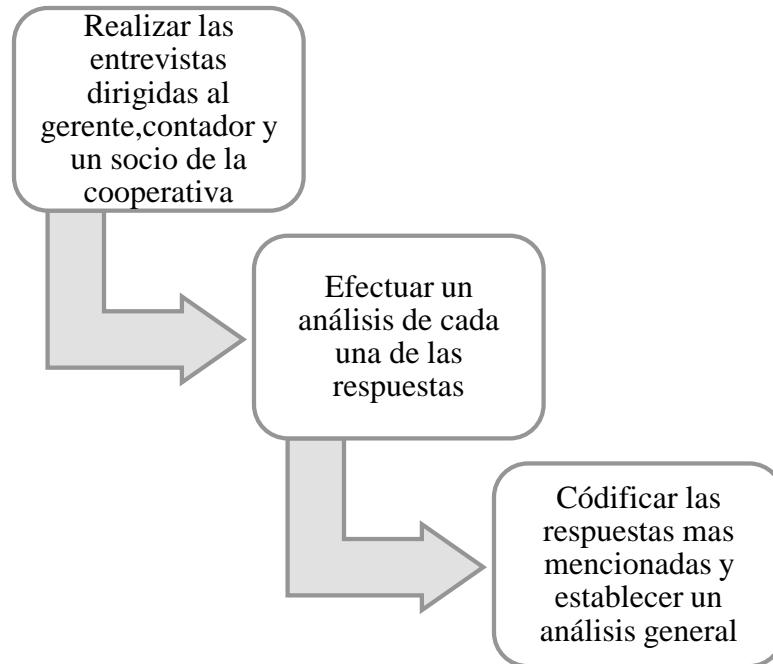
Realizar las entrevistas dirigidas al gerente,contador y un socio de la cooperativa

Efectuar un análisis de cada una de las respuestas

Códificar las respuestas mas mencionadas y establecer un análisis general